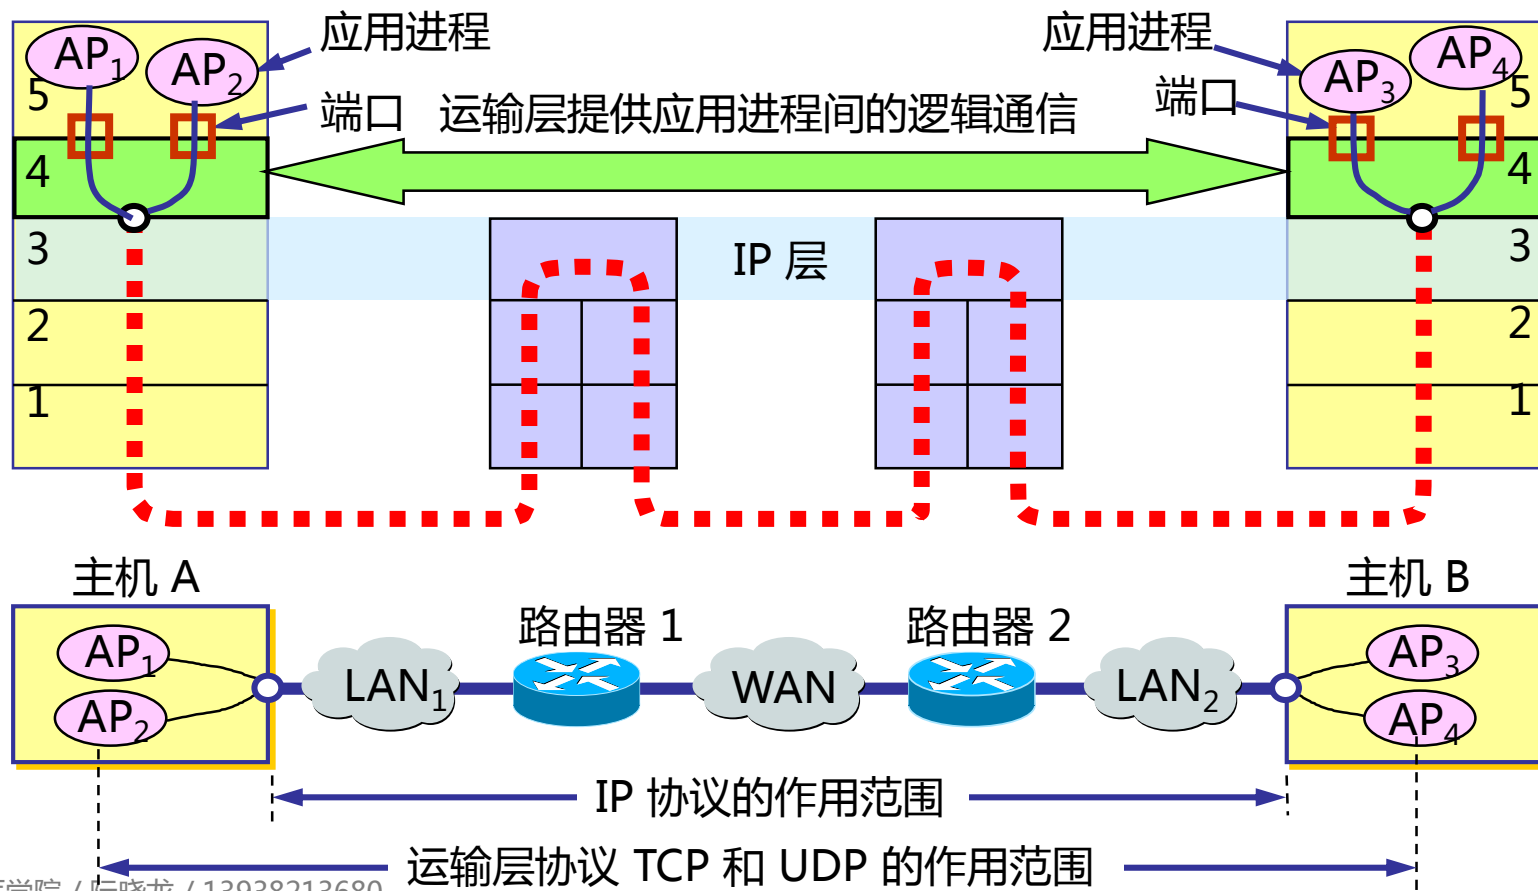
$AP_1$ $AP_2$ 应用进程

5

端口 运输层提供应用进程间的逻辑通信

4

3

2

1

IP 层

应用进程

$AP_3$ $AP_4$

端口

5

4

3

2

1

主机 A

$AP_1$

$AP_2$

$LAN_1$

路由器 1

WAN

路由器 2

$LAN_2$

主机 B

$AP_3$

$AP_4$

IP 协议的作用范围

运输层协议 TCP 和 UDP 的作用范围

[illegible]学院 / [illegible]晓龙 / 13938213680